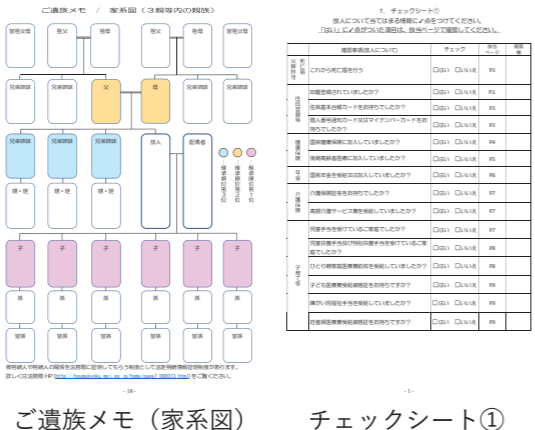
ご遺族メモ　／　家系図（３親等内の親族）

曾祖父母　祖父　祖母　祖父　曾祖父母

兄弟姉妹　兄弟姉妹　父　母　兄弟姉妹　兄弟姉妹

兄弟姉妹　兄弟姉妹　兄弟姉妹　故人　配偶者

甥・姪　甥・姪　甥・姪

子　子　子　子　子　子

孫　孫　孫　孫　孫　孫

曾孫　曾孫　曾孫　曾孫　曾孫　曾孫

被相続人や相続人の関係を法務局に証明してもらう制度として法定相続情報証明制度があります。詳しくは法務局HP（https://houmukyoku.moj.go.jp/...）をご覧ください。

- 18 -

1. チェックシート①

故人に当てはまる項目に✓点をつけてください。
「はい」に✓点がついた項目は、該当ページで確認してください。

| | 確認事項(故人について) | チェック | 該当ページ | 備考欄 |
|---|---|---|---|---|
| 死亡届・火葬許可 | これから死亡届を行う | □はい　□いいえ | P2 | |
| 住民基本台帳等 | 印鑑登録されていましたか? | □はい　□いいえ | P3 | |
| | 住民基本台帳カードをお持ちでしたか? | □はい　□いいえ | P3 | |
| | 個人番号通知カード又はマイナンバーカードをお持ちでしたか? | □はい　□いいえ | P3 | |
| 健康保険 | 国民健康保険に加入していましたか? | □はい　□いいえ | P4 | |
| | 後期高齢者医療に加入していましたか? | □はい　□いいえ | P5 | |
| 年金 | 国民年金を受給(加入)していましたか? | □はい　□いいえ | P6 | |
| 介護保険 | 介護保険証をお持ちでしたか? | □はい　□いいえ | P7 | |
| | 高額介護サービス費を受給していましたか? | □はい　□いいえ | P7 | |
| 子育て等 | 児童手当を受けている(家庭)でしたか? | □はい　□いいえ | P7 | |
| | 児童扶養手当及び特別児童扶養手当を受けている(ご家庭)でしたか? | □はい　□いいえ | P8 | |
| | ひとり親家庭医療費助成を受給していましたか? | □はい　□いいえ | P8 | |
| | 子ども医療費受給資格証をお持ちですか? | □はい　□いいえ | P9 | |
| | 障がい者福祉手当を受給していましたか? | □はい　□いいえ | P9 | |
| | 障害者医療費受給資格証をお持ちですか? | □はい　□いいえ | P9 | |

- 1 -

ご遺族メモ（家系図）　チェックシート①